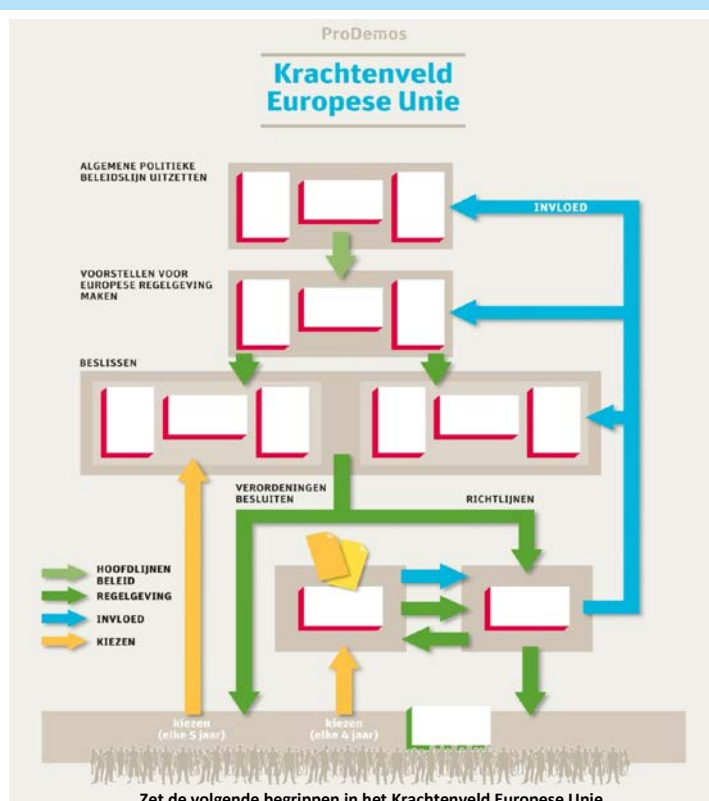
ProDemos

Krachtenveld Europese Unie

ALGEMENE POLITIEKE BELEIDSLIJN UITZETTEN

INVLOED

VOORSTELLEN VOOR EUROPESE REGELGEVING MAKEN

BESLISSEN

VERORDENINGEN BESLUITEN

RICHTLIJNEN

HOOFDLIJNEN BELEID

REGELGEVING

INVLOED

KIEZEN

kiezen (elke 5 jaar)

kiezen (elke 4 jaar)

Zet de volgende begrippen in het Krachtenveld Europese Unie